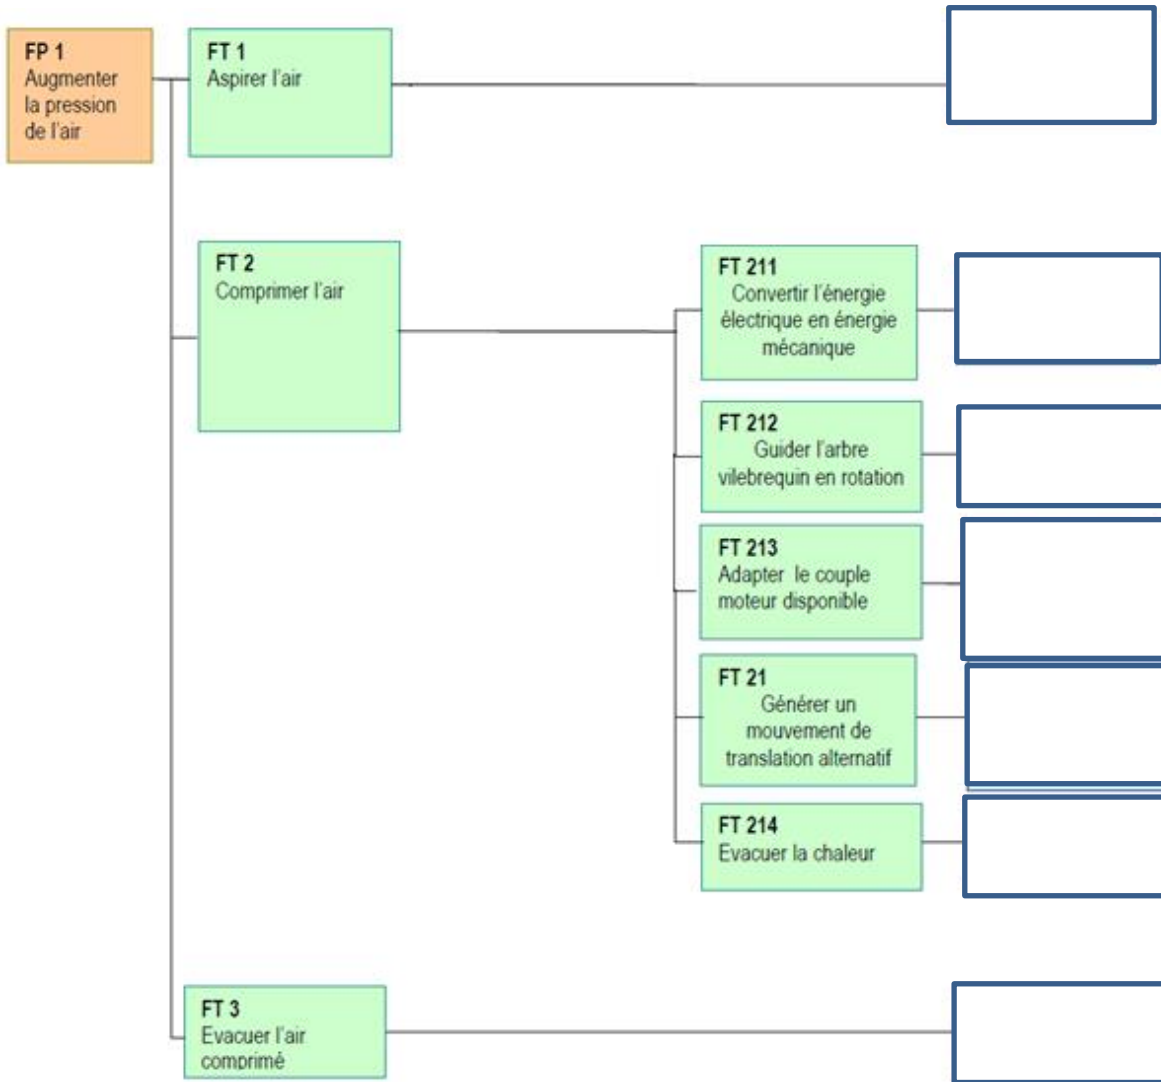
FP 1
Augmenter la pression de l'air

FT 1
Aspirer l'air

FT 2
Comprimer l'air

FT 211
Convertir l'énergie électrique en énergie mécanique

FT 212
Guider l'arbre vilebrequin en rotation

FT 213
Adapter le couple moteur disponible

FT 21
Générer un mouvement de translation alternatif

FT 214
Evacuer la chaleur

FT 3
Evacuer l'air comprimé